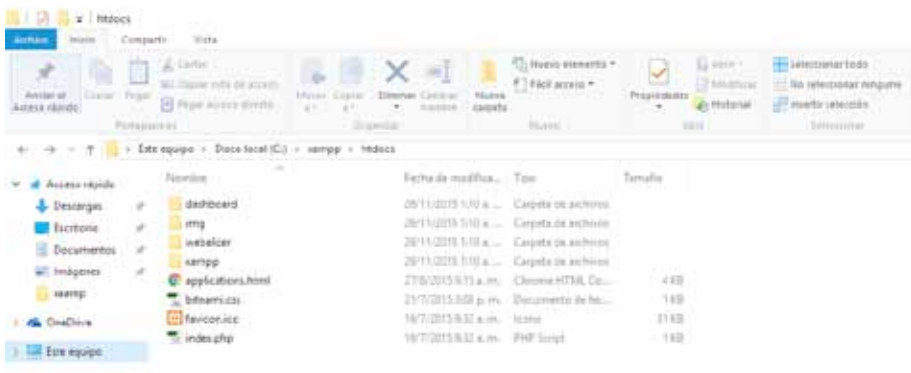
htdocs

Archivo | Inicio | Compartir | Vista

Anclar al Acceso rápido | Copiar | Pegar | Cortar | Copiar ruta de acceso | Pegar acceso directo | Portapapeles

Mover a | Copiar a | Eliminar | Cambiar nombre | Organizar

Nueva carpeta | Nuevo elemento | Fácil acceso | Nuevo

Propiedades | Abrir | Modificar | Historial | Abrir

Seleccionar todo | No seleccionar ninguno | Invertir selección | Seleccionar

Este equipo > Disco local (C:) > xampp > htdocs

Acceso rápido
Descargas
Escritorio
Documentos
Imágenes
xampp
OneDrive
Este equipo

| Nombre | Fecha de modifica... | Tipo | Tamaño |
|---|---|---|---|
| dashboard | 26/11/2015 1:10 a. ... | Carpeta de archivos | |
| img | 26/11/2015 1:10 a. ... | Carpeta de archivos | |
| webalizer | 26/11/2015 1:10 a. ... | Carpeta de archivos | |
| xampp | 26/11/2015 1:10 a. ... | Carpeta de archivos | |
| applications.html | 27/8/2015 9:13 a. m. | Chrome HTML Do... | 4 KB |
| bitnami.css | 21/7/2015 3:08 p. m. | Documento de ho... | 1 KB |
| favicon.ico | 16/7/2015 8:32 a. m. | Icono | 31 KB |
| index.php | 16/7/2015 8:32 a. m. | PHP Script | 1 KB |